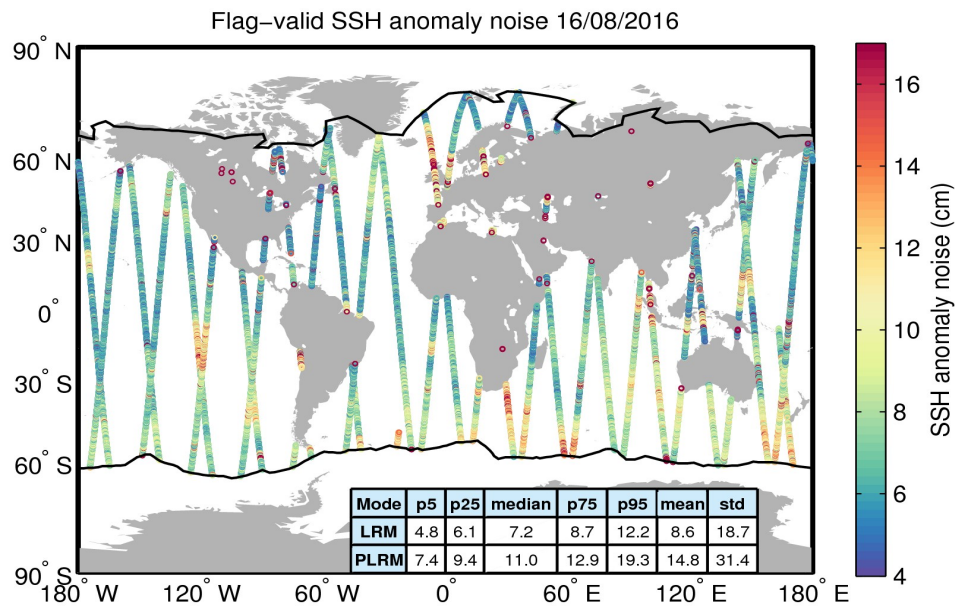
Flag−valid SSH anomaly noise 16/08/2016

90° N
60° N
30° N
0°
30° S
60° S
90° S

180° W  120° W  60° W  0°  60° E  120° E  180° E

| Mode | p5 | p25 | median | p75 | p95 | mean | std |
|---|---|---|---|---|---|---|---|
| LRM | 4.8 | 6.1 | 7.2 | 8.7 | 12.2 | 8.6 | 18.7 |
| PLRM | 7.4 | 9.4 | 11.0 | 12.9 | 19.3 | 14.8 | 31.4 |

SSH anomaly noise (cm)
16
14
12
10
8
6
4